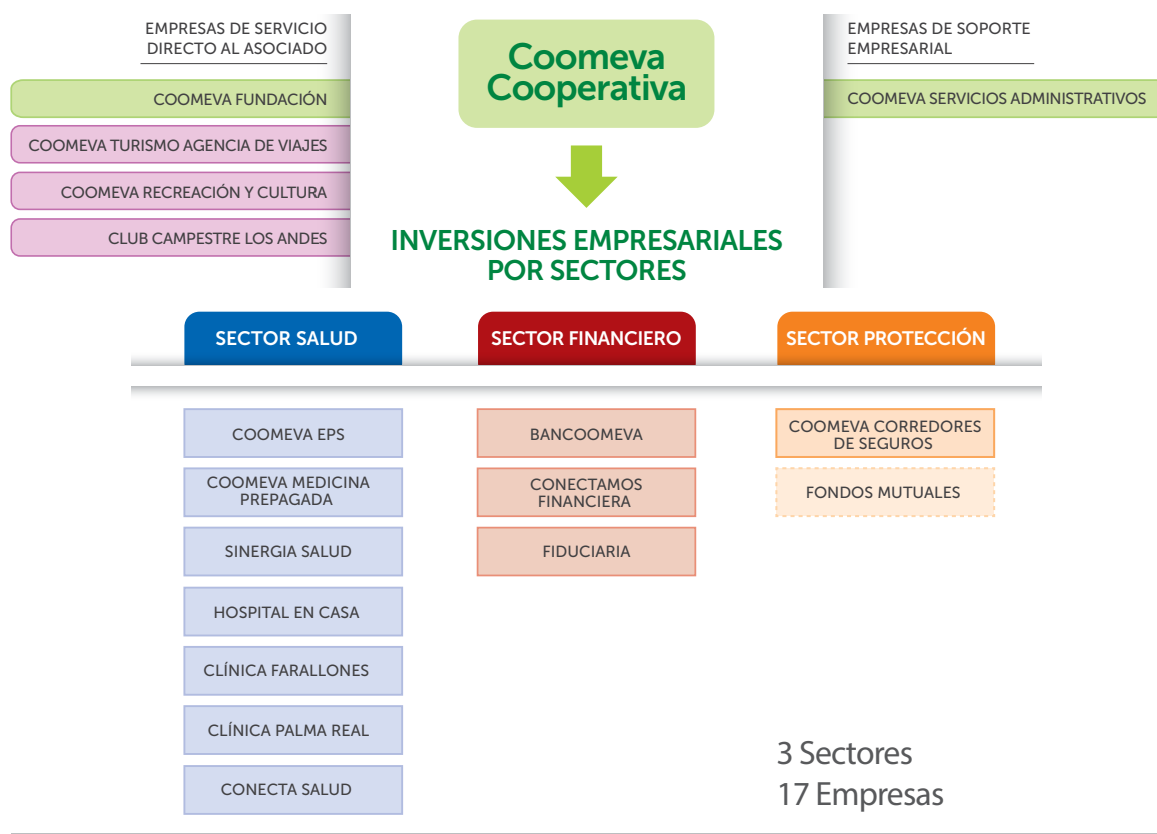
EMPRESAS DE SERVICIO DIRECTO AL ASOCIADO

COOMEVA FUNDACIÓN

COOMEVA TURISMO AGENCIA DE VIAJES

COOMEVA RECREACIÓN Y CULTURA

CLUB CAMPESTRE LOS ANDES

Coomeva Cooperativa

INVERSIONES EMPRESARIALES POR SECTORES

EMPRESAS DE SOPORTE EMPRESARIAL

COOMEVA SERVICIOS ADMINISTRATIVOS

SECTOR SALUD

COOMEVA EPS

COOMEVA MEDICINA PREPAGADA

SINERGIA SALUD

HOSPITAL EN CASA

CLÍNICA FARALLONES

CLÍNICA PALMA REAL

CONECTA SALUD

SECTOR FINANCIERO

BANCOOMEVA

CONECTAMOS FINANCIERA

FIDUCIARIA

SECTOR PROTECCIÓN

COOMEVA CORREDORES DE SEGUROS

FONDOS MUTUALES

3 Sectores
17 Empresas